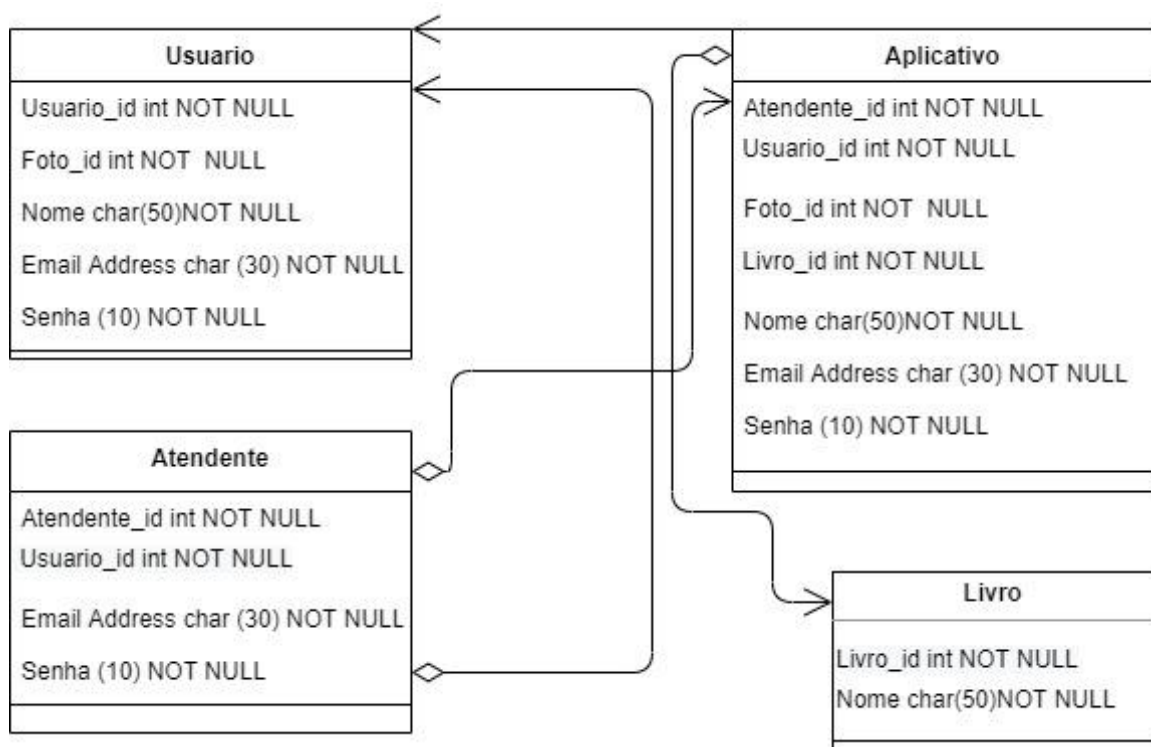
Usuario

Usuario_id int NOT NULL

Foto_id int NOT NULL

Nome char(50)NOT NULL

Email Address char (30) NOT NULL

Senha (10) NOT NULL

Aplicativo

Atendente_id int NOT NULL

Usuario_id int NOT NULL

Foto_id int NOT NULL

Livro_id int NOT NULL

Nome char(50)NOT NULL

Email Address char (30) NOT NULL

Senha (10) NOT NULL

Atendente

Atendente_id int NOT NULL

Usuario_id int NOT NULL

Email Address char (30) NOT NULL

Senha (10) NOT NULL

Livro

Livro_id int NOT NULL

Nome char(50)NOT NULL